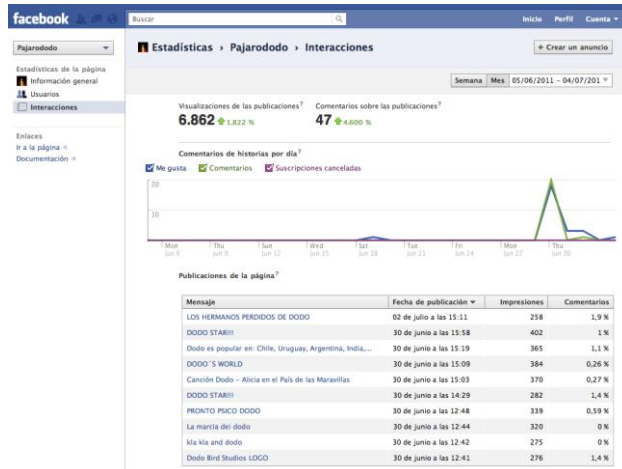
facebook

Buscar

Inicio Perfil Cuenta

Pajarododo

Estadísticas de la página
Información general
Usuarios
Interacciones

Enlaces
Ir a la página
Documentación

Estadísticas › Pajarododo › Interacciones

+ Crear un anuncio

Semana Mes 05/06/2011 - 04/07/201

Visualizaciones de las publicaciones?
6.862 1.822 %

Comentarios sobre las publicaciones?
47 4.600 %

Comentarios de historias por día?

Me gusta Comentarios Suscripciones canceladas

20
10

Mon Jun 6
Thu Jun 9
Sun Jun 12
Wed Jun 15
Sat Jun 18
Tue Jun 21
Fri Jun 24
Mon Jun 27
Thu Jun 30

Publicaciones de la página?

| Mensaje | Fecha de publicación ▼ | Impresiones | Comentarios |
|---|---|---|---|
| LOS HERMANOS PERDIDOS DE DODO | 02 de julio a las 15:11 | 258 | 1,9 % |
| DODO STAR!!! | 30 de junio a las 15:58 | 402 | 1 % |
| Dodo es popular en: Chile, Uruguay, Argentina, India,... | 30 de junio a las 15:19 | 365 | 1,1 % |
| DODO´S WORLD | 30 de junio a las 15:09 | 384 | 0,26 % |
| Canción Dodo - Alicia en el País de las Maravillas | 30 de junio a las 15:03 | 370 | 0,27 % |
| DODO STAR!!! | 30 de junio a las 14:29 | 282 | 1,4 % |
| PRONTO PSICO DODO | 30 de junio a las 12:48 | 339 | 0,59 % |
| La marcia del dodo | 30 de junio a las 12:44 | 320 | 0 % |
| kla kla and dodo | 30 de junio a las 12:42 | 275 | 0 % |
| Dodo Bird Studios LOGO | 30 de junio a las 12:41 | 276 | 1,4 % |